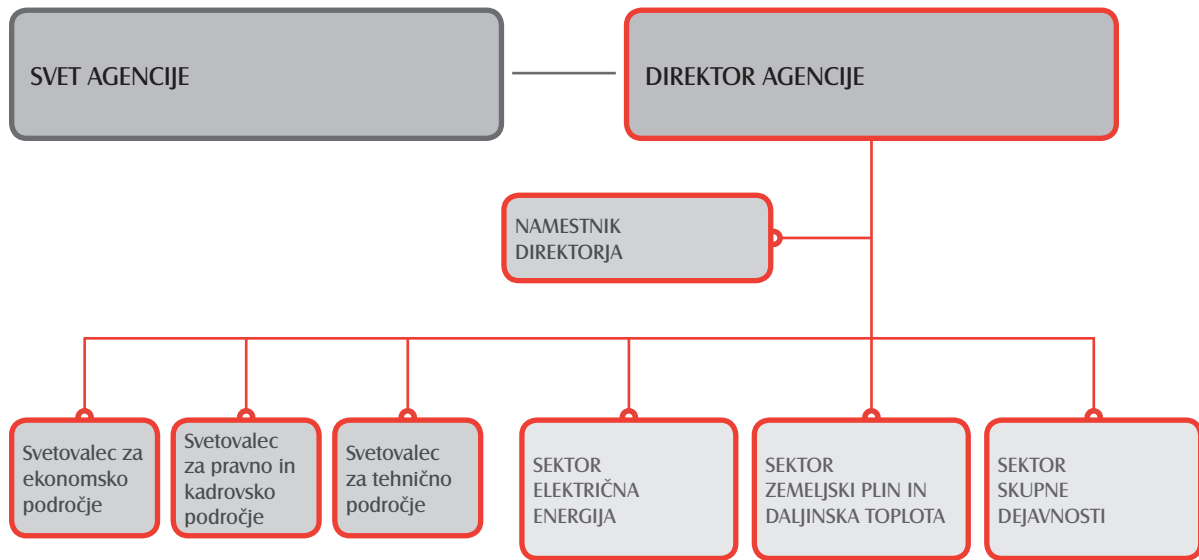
SVET AGENCIJE

DIREKTOR AGENCIJE

NAMESTNIK DIREKTORJA

Svetovalec za ekonomsko področje

Svetovalec za pravno in kadrovsko področje

Svetovalec za tehnično področje

SEKTOR ELEKTRIČNA ENERGIJA

SEKTOR ZEMELJSKI PLIN IN DALJINSKA TOPLOTA

SEKTOR SKUPNE DEJAVNOSTI